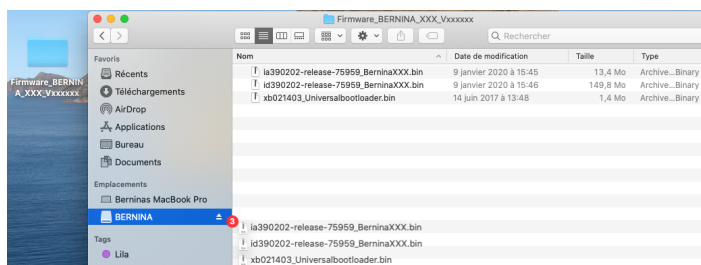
Firmware_BERNINA_XXX_Vxxxxxx

Firmware_BERNINA_XXX_Vxxxxxx

Rechercher

Favoris
Récents
Téléchargements
AirDrop
Applications
Bureau
Documents

Emplacements
Berninas MacBook Pro
BERNINA

Tags
Lila

| Nom | Date de modification | Taille | Type |
|---|---|---|---|
| ia390202-release-75959_BerninaXXX.bin | 9 janvier 2020 à 15:45 | 13,4 Mo | Archive...Binary |
| id390202-release-75959_BerninaXXX.bin | 9 janvier 2020 à 15:46 | 149,8 Mo | Archive...Binary |
| xb021403_Universalbootloader.bin | 14 juin 2017 à 13:48 | 1,4 Mo | Archive...Binary |

3

ia390202-release-75959_BerninaXXX.bin
id390202-release-75959_BerninaXXX.bin
xb021403_Universalbootloader.bin